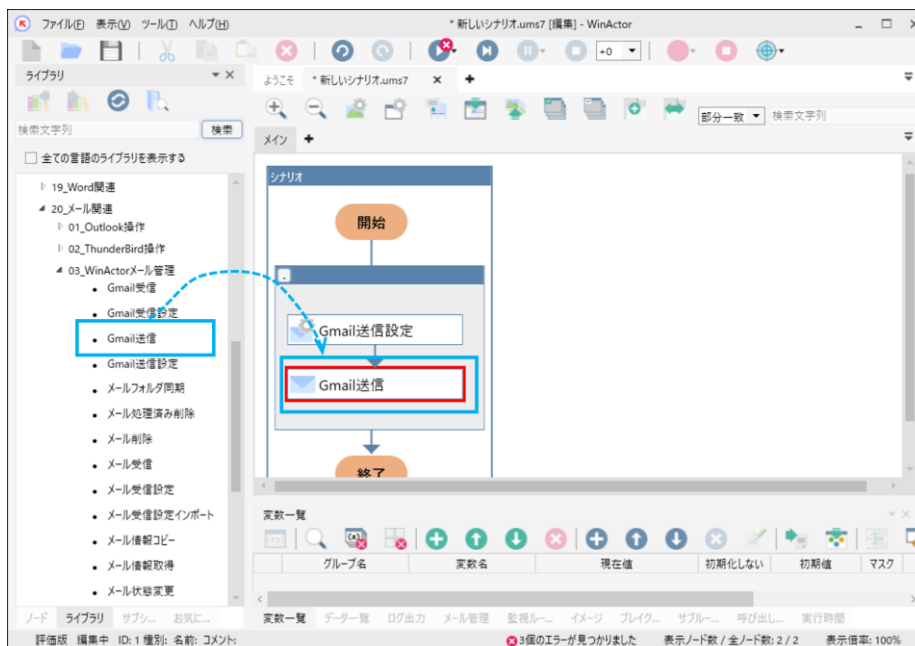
ファイル(F) 表示(V) ツール(T) ヘルプ(H)
* 新しいシナリオ.ums7 [編集] - WinActor

+0

ライブラリ
検索文字列
検索
全ての言語のライブラリを表示する
19_Word関連
20_メール関連
01_Outlook操作
02_ThunderBird操作
03_WinActorメール管理
Gmail受信
Gmail受信設定
Gmail送信
Gmail送信設定
メールフォルダ同期
メール処理済み削除
メール削除
メール受信
メール受信設定
メール受信設定インポート
メール情報コピー
メール情報取得
メール状態変更

ノード ライブラリ サブシ... お気に...

ようこそ * 新しいシナリオ.ums7
部分一致 検索文字列
メイン
シナリオ
開始
Gmail送信設定
Gmail送信
終了

変数一覧
| グループ名 | 変数名 | 現在値 | 初期化しない | 初期値 | マスク |
|---|---|---|---|---|---|

変数一覧 データ一覧 ログ出力 メール管理 監視ルー... イメージ ブレイク... サブルー... 呼び出し... 実行時間

評価版 編集中 ID: 1 種別: 名前: コメント:
3個のエラーが見つかりました 表示ノード数 / 全ノード数: 2 / 2 表示倍率: 100%